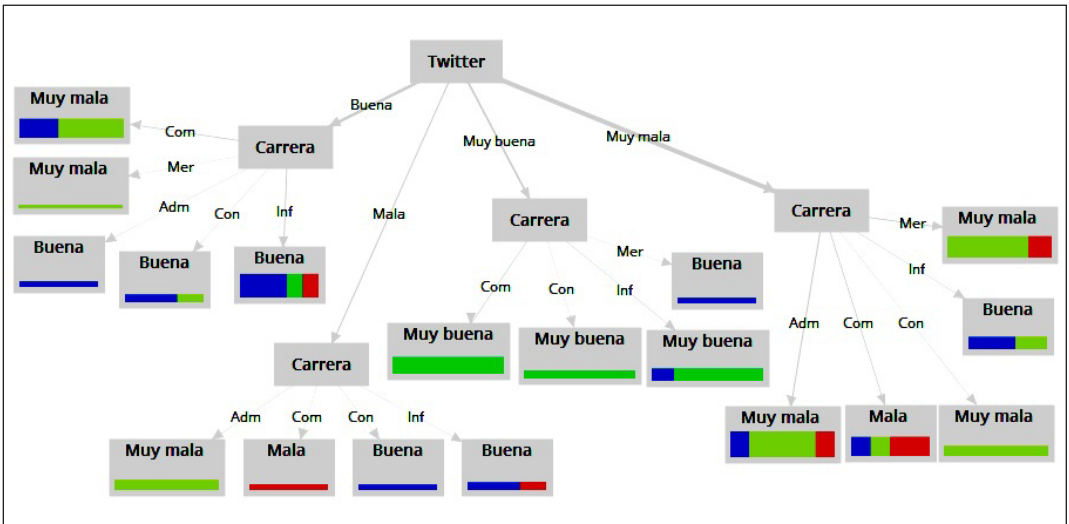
Twitter

Buena
Mala
Muy buena
Muy mala

Carrera
Com
Mer
Adm
Con
Inf

Muy mala
Muy mala
Buena
Buena
Buena

Carrera
Com
Con
Mer
Inf
Muy buena
Muy buena
Muy buena
Buena

Carrera
Adm
Com
Con
Inf
Muy mala
Mala
Buena
Buena

Carrera
Mer
Inf
Adm
Com
Con
Muy mala
Buena
Muy mala
Mala
Muy mala